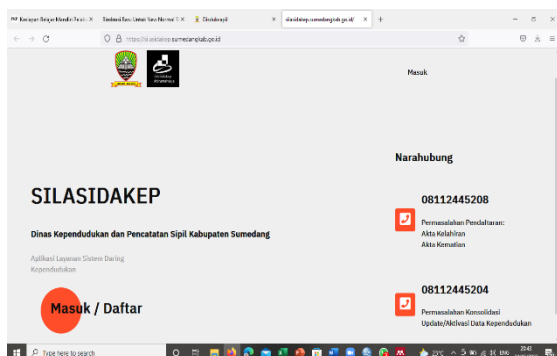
Kegiatan Belajar Mandiri Peserta X
Sistem Baru Untuk Yang Normal X
Disdukcapil
silasidakep.sumedangkab.go.id/ X
+

https://silasidakep.sumedangkab.go.id

Masuk

Narahubung

SILASIDAKEP

08112445208

Dinas Kependudukan dan Pencatatan Sipil Kabupaten Sumedang

Permasalahan Pendaftaran:
Akta Kelahiran
Akta Kematian

Aplikasi Layanan Sistem Daring Kependudukan

08112445204

Masuk / Daftar

Permasalahan Konsolidasi
Update/Aktivasi Data Kependudukan

Type here to search
ENG
20:43